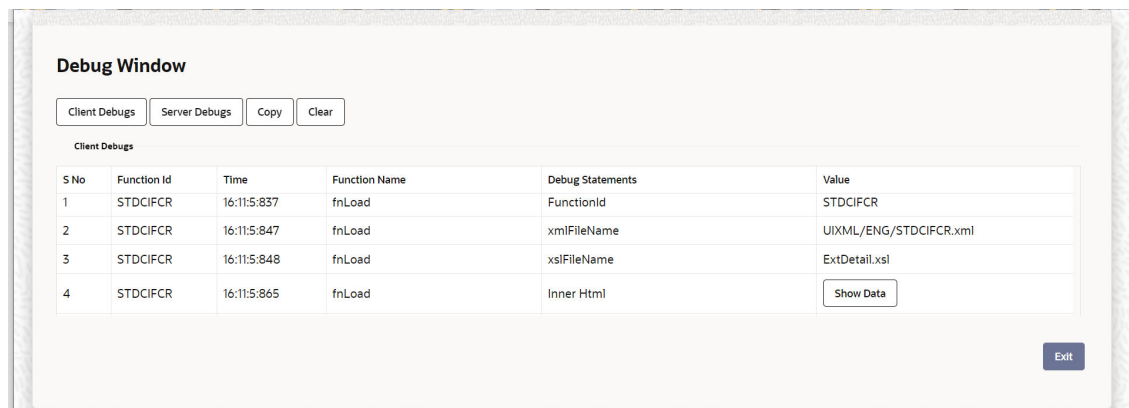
Debug Window

Client Debugs | Server Debugs | Copy | Clear

Client Debugs

| S No | Function Id | Time | Function Name | Debug Statements | Value |
|---|---|---|---|---|---|
| 1 | STDCIFCR | 16:11:5:837 | fnLoad | FunctionId | STDCIFCR |
| 2 | STDCIFCR | 16:11:5:847 | fnLoad | xmlFileName | UIXML/ENG/STDCIFCR.xml |
| 3 | STDCIFCR | 16:11:5:848 | fnLoad | xslFileName | ExtDetail.xsl |
| 4 | STDCIFCR | 16:11:5:865 | fnLoad | Inner Html | Show Data |

Exit